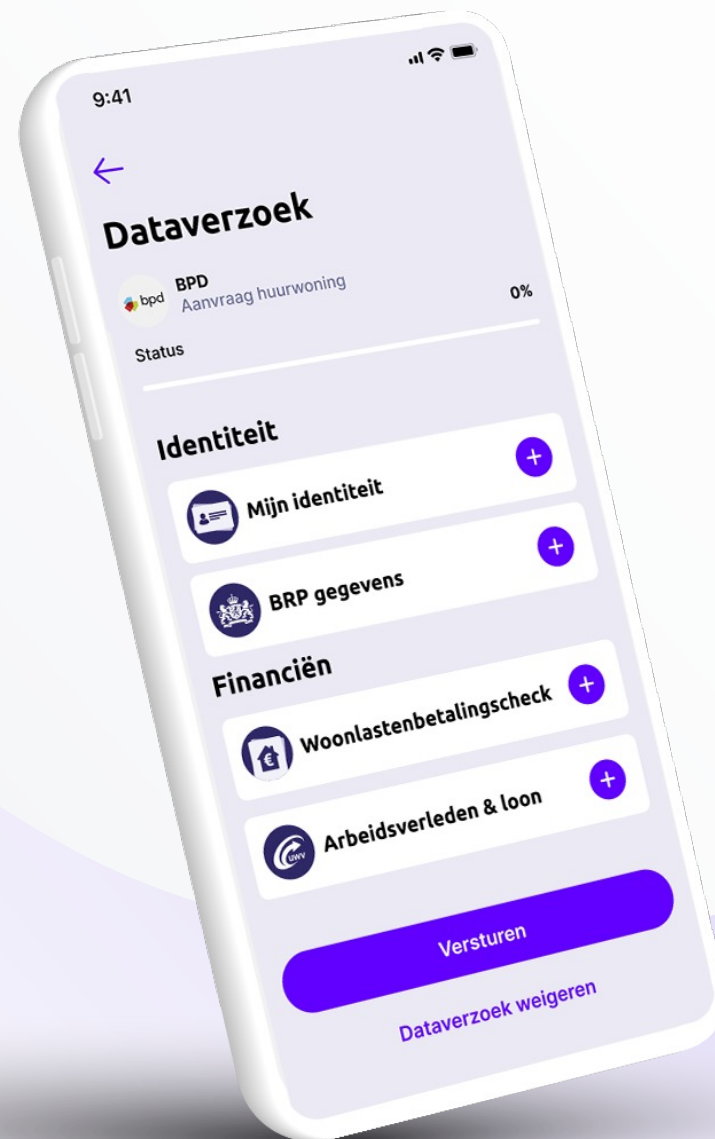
9:41

←

Dataverzoek

bpd BPD
Aanvraag huurwoning
0%

Status

Identiteit
Mijn identiteit +
BRP gegevens +

Financiën
Woonlastenbetalingscheck +
UWV Arbeidsverleden & loon +

Versturen

Dataverzoek weigeren